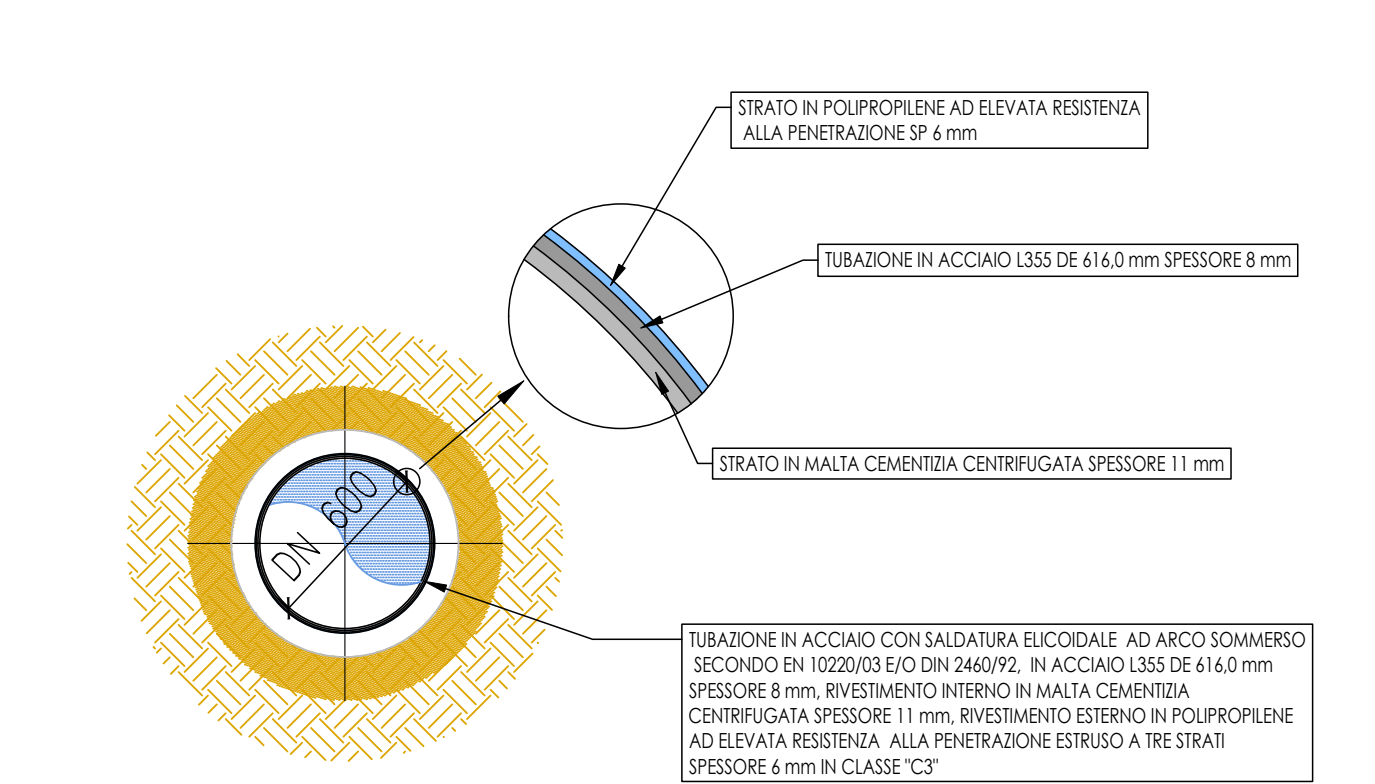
STRATO IN POLIPROPILENE AD ELEVATA RESISTENZA ALLA PENETRAZIONE SP 6 mm

TUBAZIONE IN ACCIAIO L355 DE 616,0 mm SPESSORE 8 mm

STRATO IN MALTA CEMENTIZIA CENTRIFUGATA SPESSORE 11 mm

DN 600

TUBAZIONE IN ACCIAIO CON SALDATURA ELICOIDALE AD ARCO SOMMERSO SECONDO EN 10220/03 E/O DIN 2460/92, IN ACCIAIO L355 DE 616,0 mm SPESSORE 8 mm, RIVESTIMENTO INTERNO IN MALTA CEMENTIZIA CENTRIFUGATA SPESSORE 11 mm, RIVESTIMENTO ESTERNO IN POLIPROPILENE AD ELEVATA RESISTENZA ALLA PENETRAZIONE ESTRUSO A TRE STRATI SPESSORE 6 mm IN CLASSE "C3"